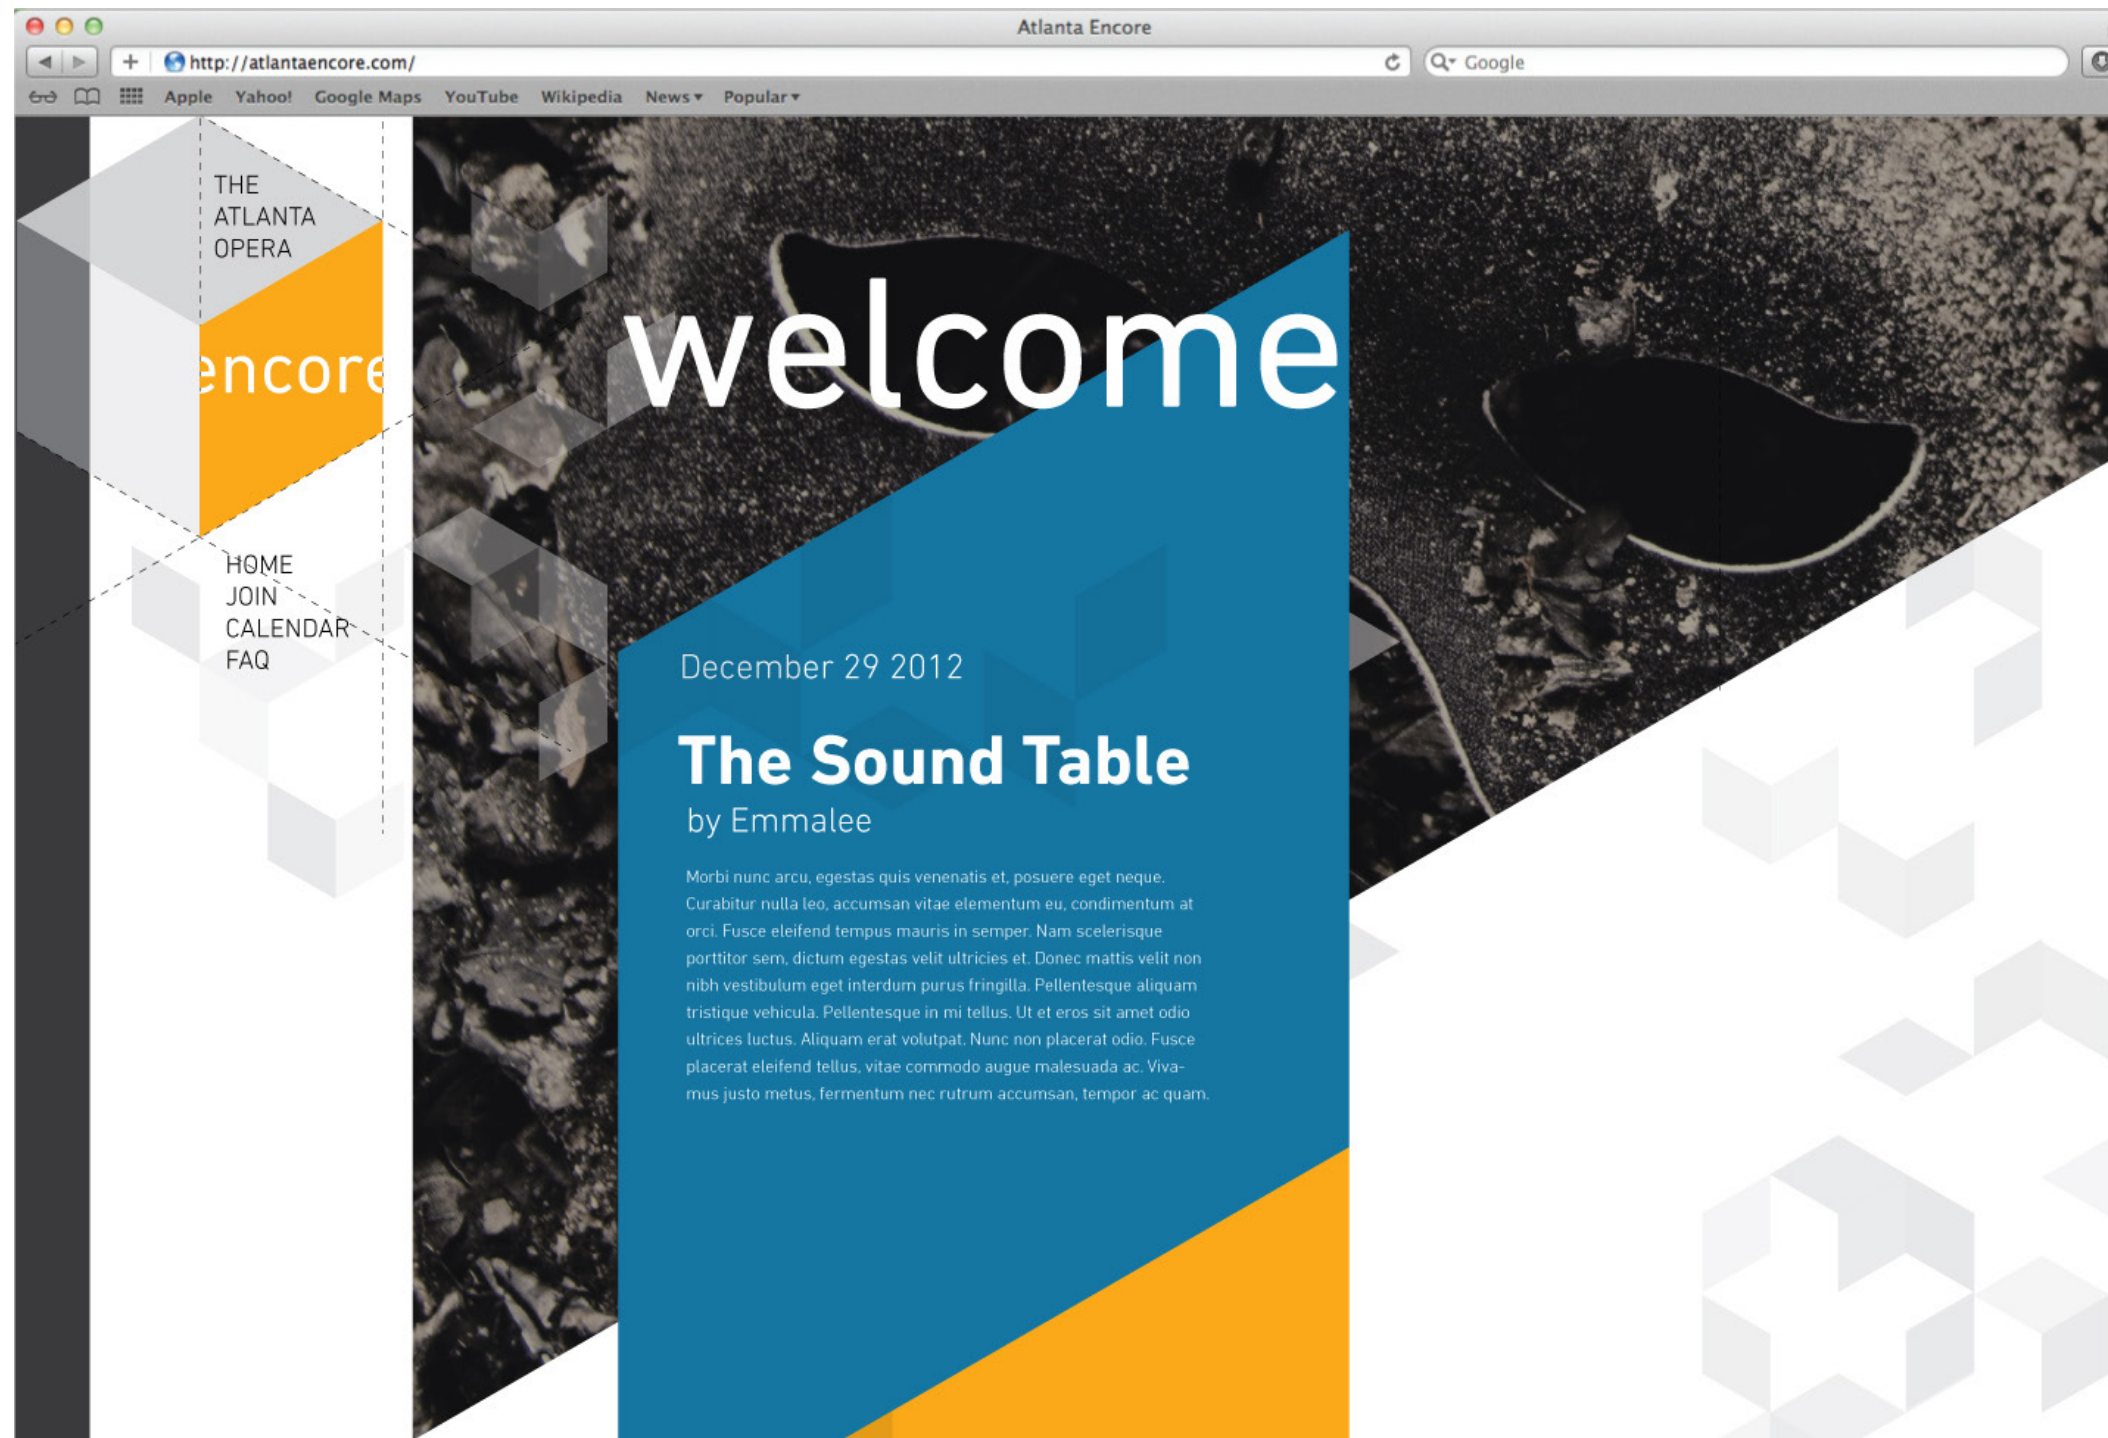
Atlanta Encore

http://atlantaencore.com/

Google

Apple Yahoo! Google Maps YouTube Wikipedia News▾ Popular▾

THE
ATLANTA
OPERA

encore

HOME
JOIN
CALENDAR
FAQ

welcome

December 29 2012

The Sound Table

by Emmalee

Morbi nunc arcu, egestas quis venenatis et, posuere eget neque. Curabitur nulla leo, accumsan vitae elementum eu, condimentum at orci. Fusce eleifend tempus mauris in semper. Nam scelerisque porttitor sem, dictum egestas velit ultricies et. Donec mattis velit non nibh vestibulum eget interdum purus fringilla. Pellentesque aliquam tristique vehicula. Pellentesque in mi tellus. Ut et eros sit amet odio ultrices luctus. Aliquam erat volutpat. Nunc non placerat odio. Fusce placerat eleifend tellus, vitae commodo augue malesuada ac. Vivamus justo metus, fermentum nec rutrum accumsan, tempor ac quam.